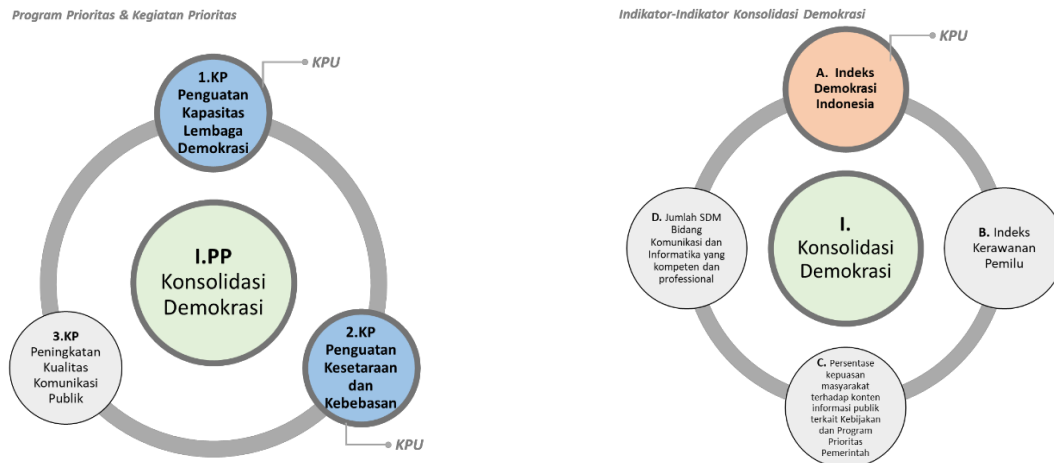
Program Prioritas & Kegiatan Prioritas

KPU

1.KP
Penguatan Kapasitas Lembaga Demokrasi

I.PP
Konsolidasi Demokrasi

3.KP
Peningkatan Kualitas Komunikasi Publik

2.KP
Penguatan Kesetaraan dan Kebebasan

KPU

Indikator-Indikator Konsolidasi Demokrasi

KPU

A. Indeks Demokrasi Indonesia

D. Jumlah SDM Bidang Komunikasi dan Informatika yang kompeten dan professional

I.
Konsolidasi Demokrasi

B. Indeks Kerawanan Pemilu

C. Persentase kepuasan masyarakat terhadap konten informasi publik terkait Kebijakan dan Program Prioritas Pemerintah